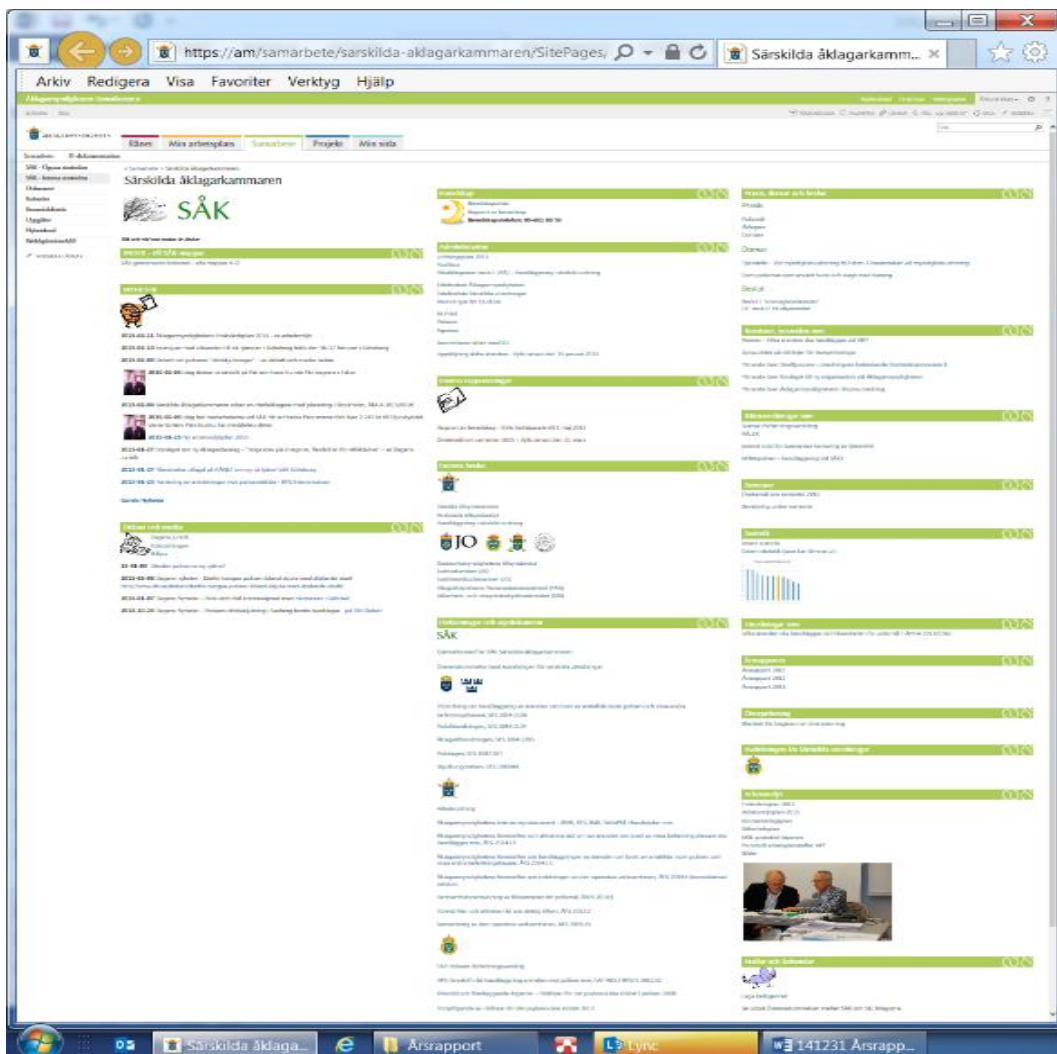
https://am/samarbete/sarskilda-aklagarkammaren/SitePages/

Särskilda åklagarkamm...

Arkiv Redigera Visa Favoriter Verktyg Hjälp

Åklagarmyndigheten Samarbeten

Hem Min arbetsplats Samarbete Projekt Min sida

Särskilda åklagarkammaren

SÅK

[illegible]

Omvärldsbevakning

Särskilda åklagarkammaren

Prioriterade ärenden

SÅK

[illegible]

Årsrapport

141231 Årsrapp...

Lync